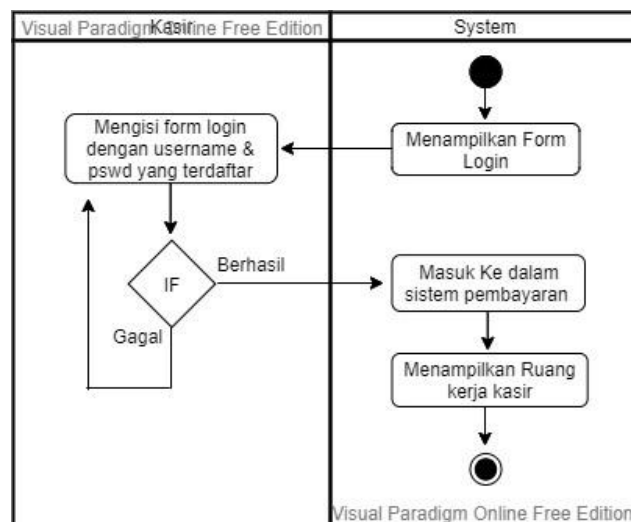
Visual Paradigm Online Free Edition
Kasir

System

Menampilkan Form Login

Mengisi form login dengan username & pswd yang terdaftar

IF

Berhasil

Gagal

Masuk Ke dalam sistem pembayaran

Menampilkan Ruang kerja kasir

Visual Paradigm Online Free Edition